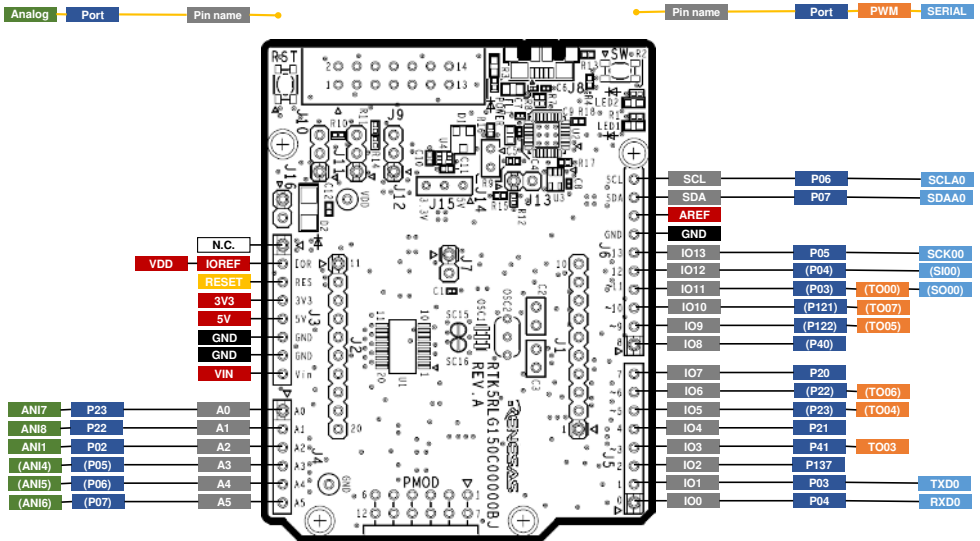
Analog Port Pin name

Pin name Port PWM SERIAL

N.C.
VDD IOREF
RESET
3V3
5V
GND
GND
VIN

ANI7 P23 A0
ANI8 P22 A1
ANI1 P02 A2
(ANI4) (P05) A3
(ANI5) (P06) A4
(ANI6) (P07) A5

SCL P06 SCLA0
SDA P07 SDAA0
AREF
GND
IO13 P05 SCK00
IO12 (P04) (SI00)
IO11 (P03) (TO00) (SO00)
IO10 (P121) (TO07)
IO9 (P122) (TO05)
IO8 (P40)
IO7 P20
IO6 (P22) (TO06)
IO5 (P23) (TO04)
IO4 P21
IO3 P41 TO03
IO2 P137
IO1 P03 TXD0
IO0 P04 RXD0

RST
J10 J9 J11 J12 J15 J14 J13 J16 J8 J7 J3 J2 J6 J1 J5 J4
SW LED2 LED1
IOR RES 3V3 5V GND GND Vin
A0 A1 A2 A3 A4 A5
SCL SDA GND 13 12 ~11 ~10 ~9 8 7 ~6 ~5 4 ~3 2 1 0
PMOD
RTK5RLG150C00000BJ
REV.A
RENESAS
OSC1 OSC2 SC15 SC16 VDD 3V